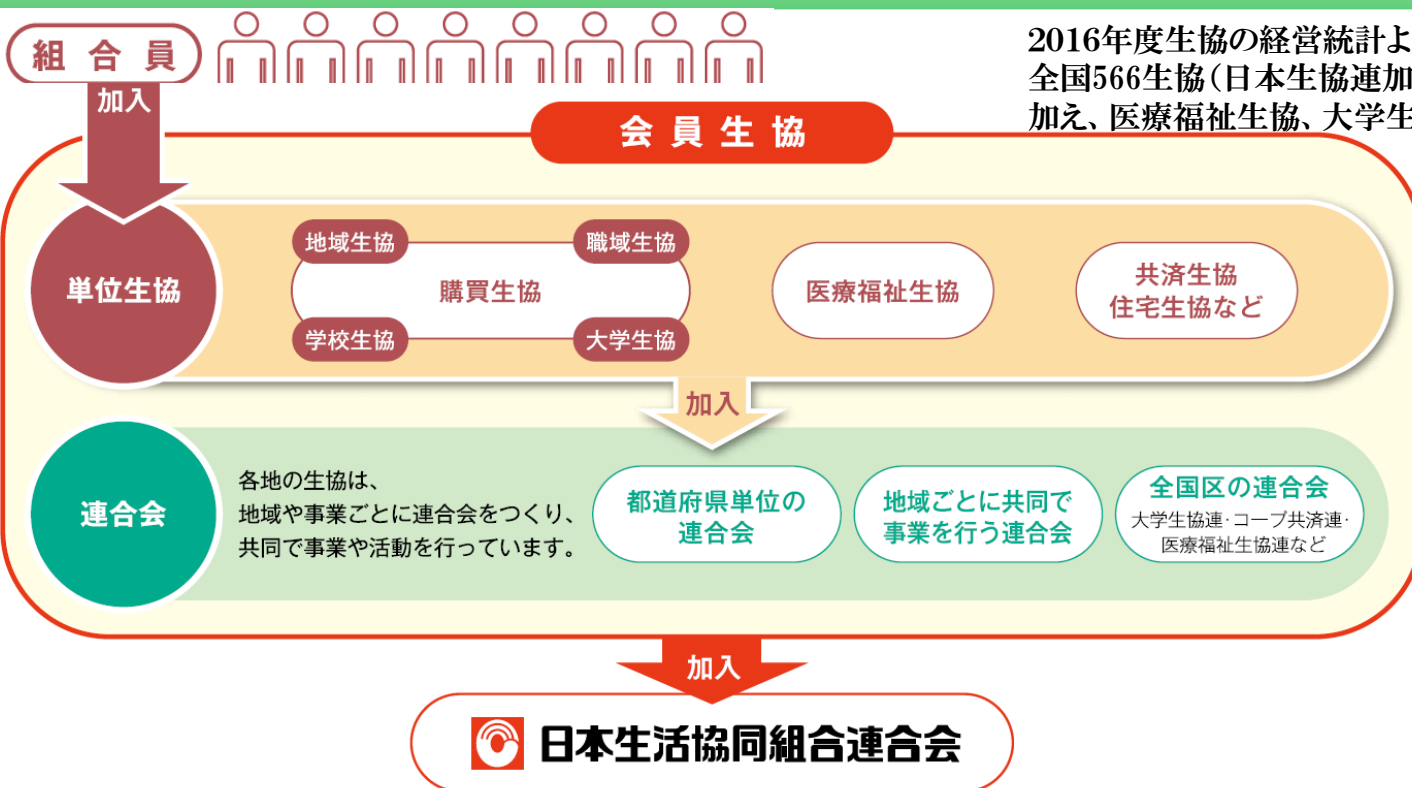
組合員

加入

2016年度生協の経営統計よ
全国566生協(日本生協連加
加え、医療福祉生協、大学生

会員生協

単位生協

地域生協
職域生協
購買生協
学校生協
大学生協

医療福祉生協

共済生協
住宅生協など

加入

連合会

各地の生協は、
地域や事業ごとに連合会をつくり、
共同で事業や活動を行っています。

都道府県単位の
連合会

地域ごとに共同で
事業を行う連合会

全国区の連合会
大学生協連・コープ共済連・
医療福祉生協連など

加入

日本生活協同組合連合会